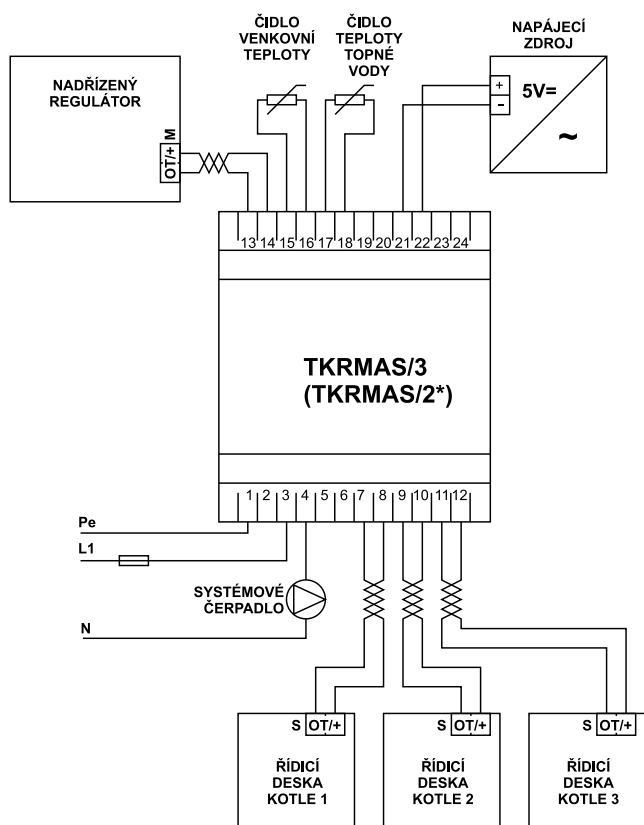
ČIDLO VENKOVNÍ TEPLOTY

ČIDLO TEPLOTY TOPNÉ VODY

NAPÁJECÍ ZDROJ

NADŘÍZENÝ REGULÁTOR

M

OT/+

+
-
5V=
~

13 14 15 16 17 18 19 20 21 22 23 24

TKRMAS/3
(TKRMAS/2*)

1 2 3 4 5 6 7 8 9 10 11 12

Pe

L1

SYSTÉMOVÉ ČERPADLO

N

S OT/+

ŘÍDICÍ DESKA KOTLE 1

S OT/+

ŘÍDICÍ DESKA KOTLE 2

S OT/+

ŘÍDICÍ DESKA KOTLE 3